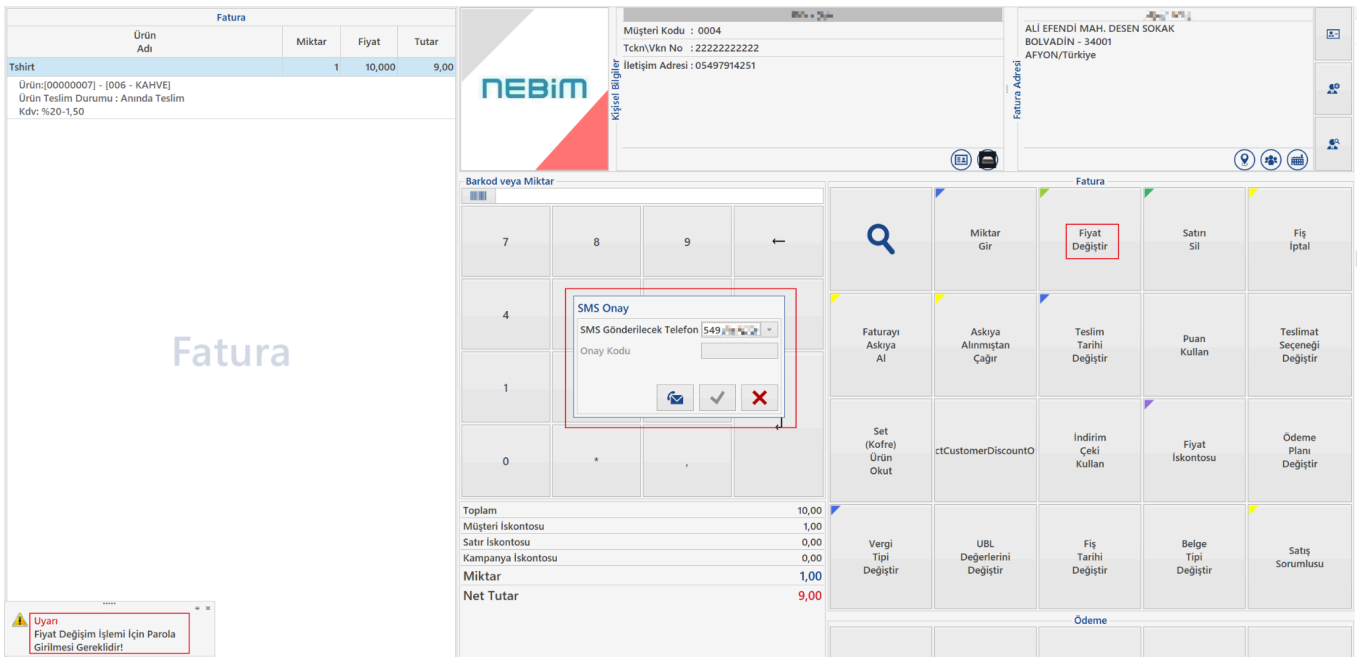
Fatura

| Ürün Adı | Miktar | Fiyat | Tutar |
|---|---|---|---|
| Tshirt | 1 | 10,000 | 9,00 |

Ürün:[00000007] - [006 - KAHVE]
Ürün Teslim Durumu : Anında Teslim
Kdv: %20-1,50

Fatura

Uyarı
Fiyat Değişim İşlemi İçin Parola Girilmesi Gereklidir!

NEBIM

Kişisel Bilgiler
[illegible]
Müşteri Kodu : 0004
Tckn\Vkn No : 22222222222
İletişim Adresi : 05497914251

Fatura Adresi
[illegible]
ALİ EFENDİ MAH. DESEN SOKAK
BOLVADİN - 34001
AFYON/Türkiye

Barkod veya Miktar

7 8 9 ←
4
1
0 * ,

SMS Onay
SMS Gönderilecek Telefon 549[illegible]
Onay Kodu

Toplam 10,00
Müşteri İskontosu 1,00
Satır İskontosu 0,00
Kampanya İskontosu 0,00
Miktar 1,00
Net Tutar 9,00

Fatura

Miktar Gir
Fiyat Değiştir
Satırı Sil
Fiş İptal
Faturayı Askıya Al
Askıya Alınmıştan Çağır
Teslim Tarihi Değiştir
Puan Kullan
Teslimat Seçeneği Değiştir
Set (Kofre) Ürün Okut
ctCustomerDiscountO
İndirim Çeki Kullan
Fiyat İskontosu
Ödeme Planı Değiştir
Vergi Tipi Değiştir
UBL Değerlerini Değiştir
Fiş Tarihi Değiştir
Belge Tipi Değiştir
Satış Sorumlusu

Ödeme